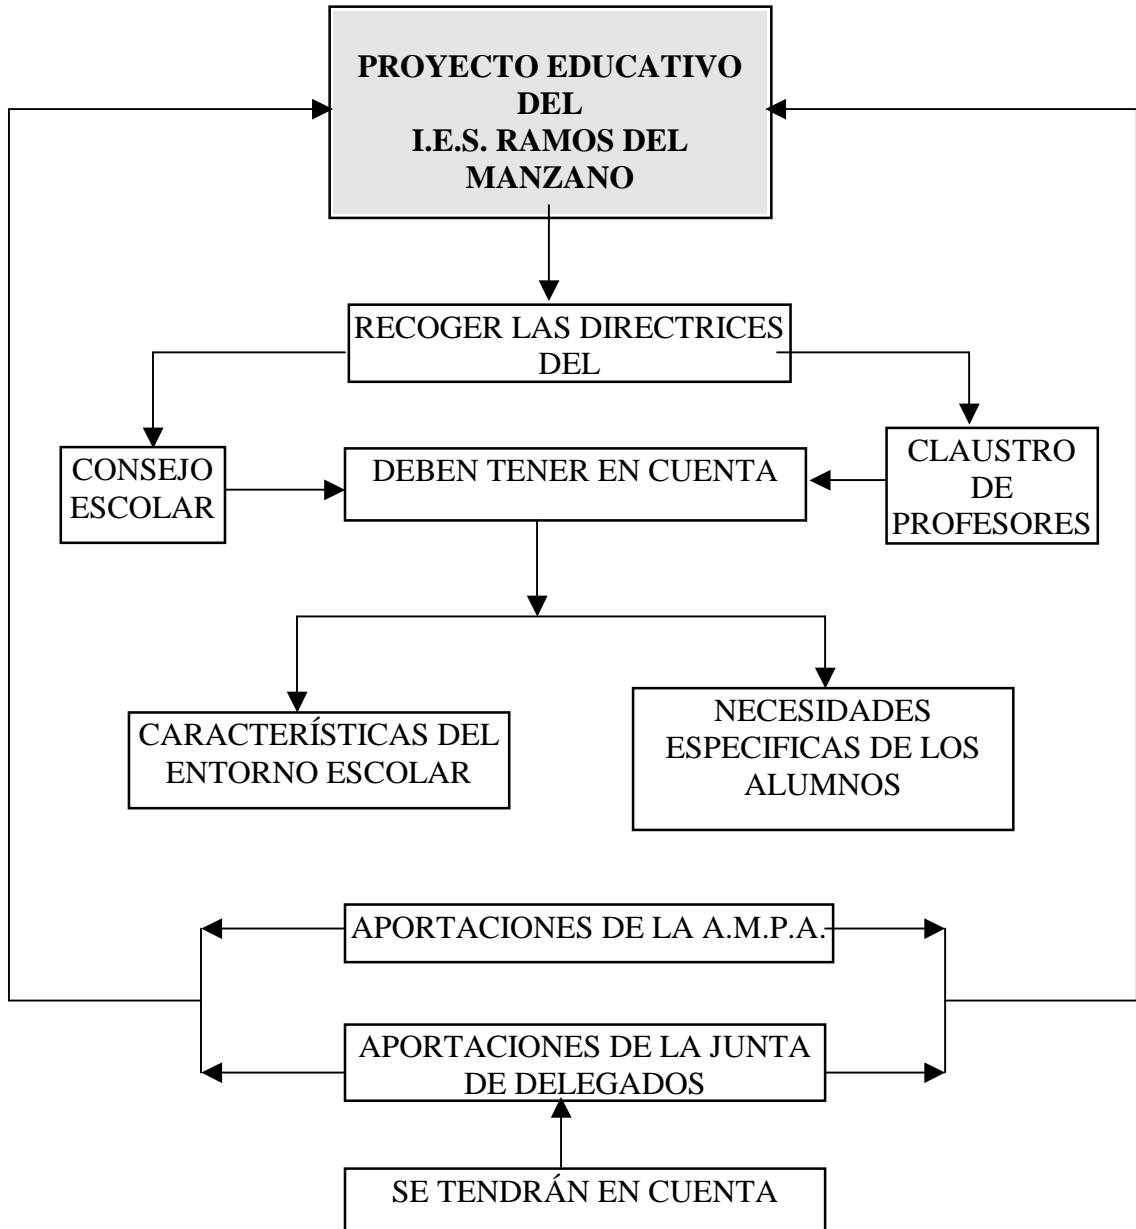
PROYECTO EDUCATIVO DEL I.E.S. RAMOS DEL MANZANO

RECOGER LAS DIRECTRICES DEL

CONSEJO ESCOLAR

DEBEN TENER EN CUENTA

CLAUSTRO DE PROFESORES

CARACTERÍSTICAS DEL ENTORNO ESCOLAR

NECESIDADES ESPECIFICAS DE LOS ALUMNOS

APORTACIONES DE LA A.M.P.A.

APORTACIONES DE LA JUNTA DE DELEGADOS

SE TENDRÁN EN CUENTA